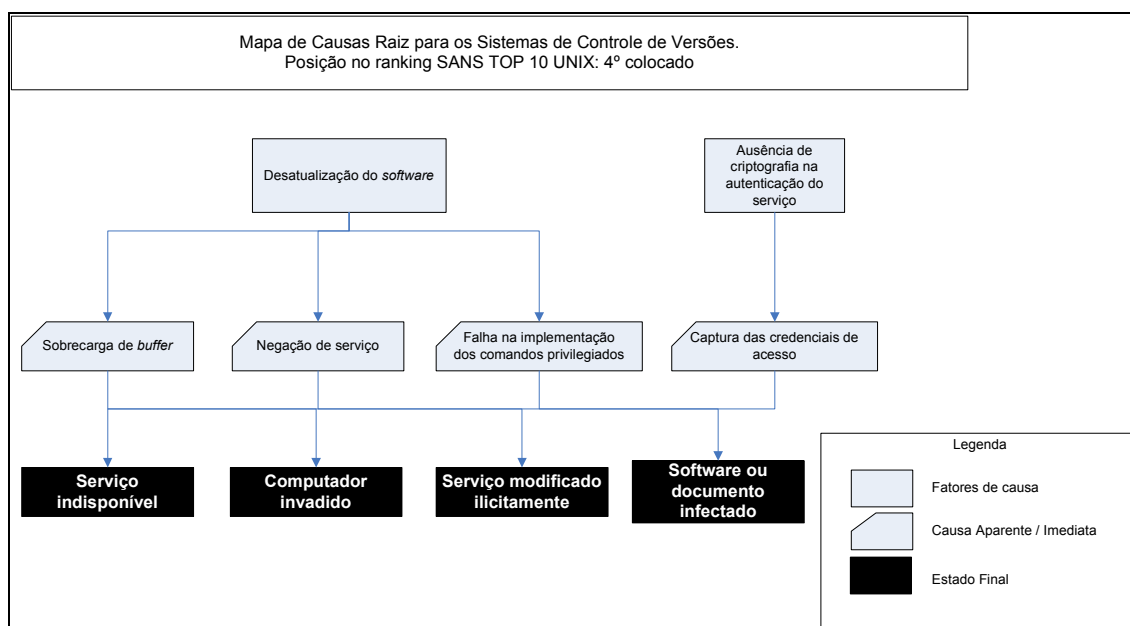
Mapa de Causas Raiz para os Sistemas de Controle de Versões.
Posição no ranking SANS TOP 10 UNIX: 4º colocado

Desatualização do *software*

Ausência de criptografia na autenticação do serviço

Sobrecarga de *buffer*

Negação de serviço

Falha na implementação dos comandos privilegiados

Captura das credenciais de acesso

Serviço indisponível

Computador invadido

Serviço modificado ilicitamente

Software ou documento infectado

Legenda

Fatores de causa

Causa Aparente / Imediata

Estado Final